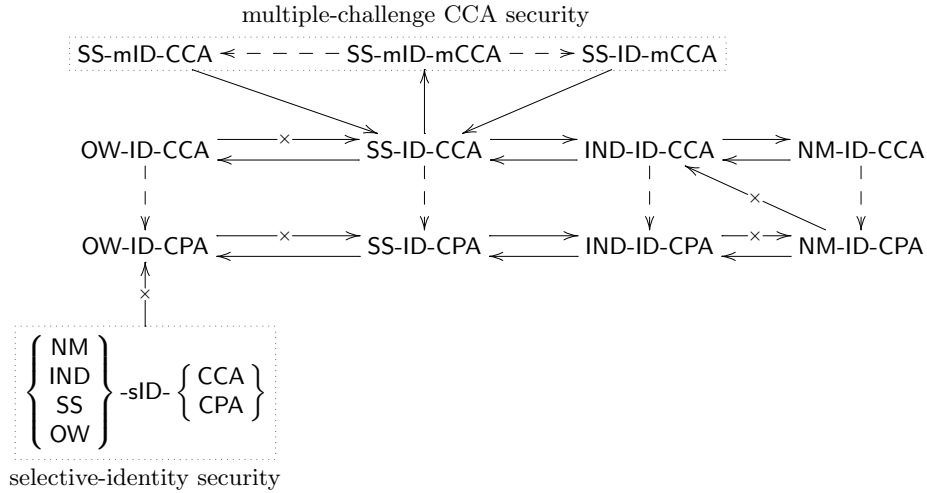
multiple-challenge CCA security

SS-mID-CCA SS-mID-mCCA SS-ID-mCCA

OW-ID-CCA × SS-ID-CCA IND-ID-CCA NM-ID-CCA

×

OW-ID-CPA × SS-ID-CPA IND-ID-CPA × NM-ID-CPA

×

$\left\{ \begin{array}{c} \text{NM} \\ \text{IND} \\ \text{SS} \\ \text{OW} \end{array} \right\}$ -sID- $\left\{ \begin{array}{c} \text{CCA} \\ \text{CPA} \end{array} \right\}$

selective-identity security